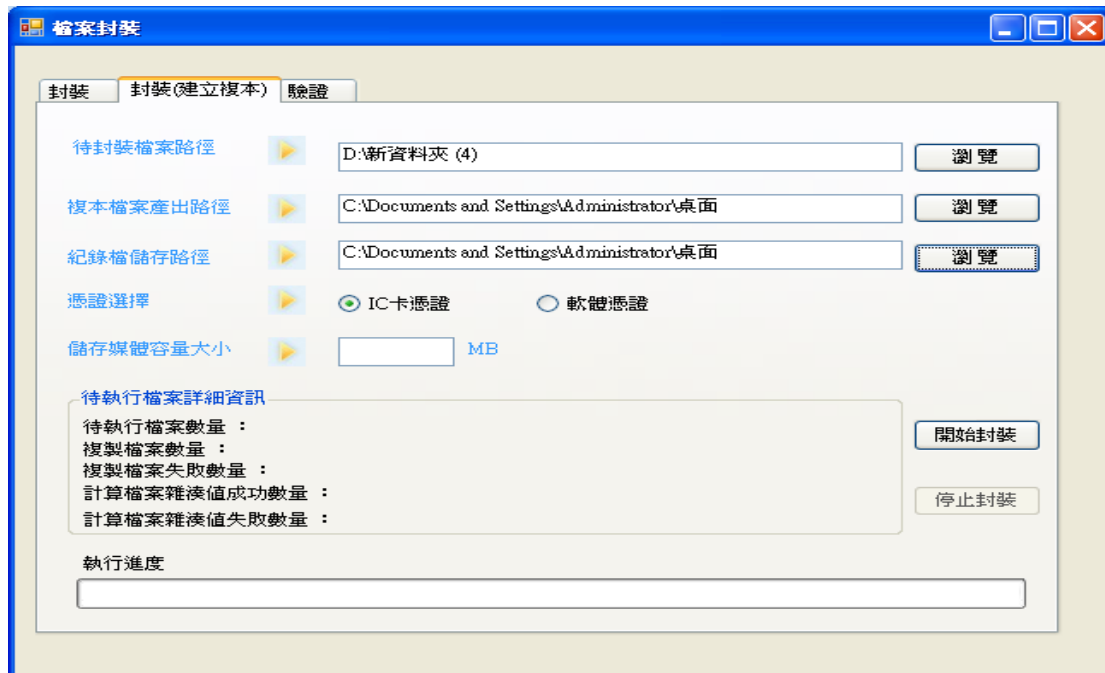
檔案封裝

封裝 封裝(建立複本) 驗證

待封裝檔案路徑 D:\新資料夾 (4) 瀏覽

複本檔案產出路徑 C:\Documents and Settings\Administrator\桌面 瀏覽

紀錄檔儲存路徑 C:\Documents and Settings\Administrator\桌面 瀏覽

憑證選擇 IC卡憑證 軟體憑證

儲存媒體容量大小 MB

待執行檔案詳細資訊

待執行檔案數量 ：
複製檔案數量 ：
複製檔案失敗數量 ：
計算檔案雜湊值成功數量 ：
計算檔案雜湊值失敗數量 ：

開始封裝

停止封裝

執行進度